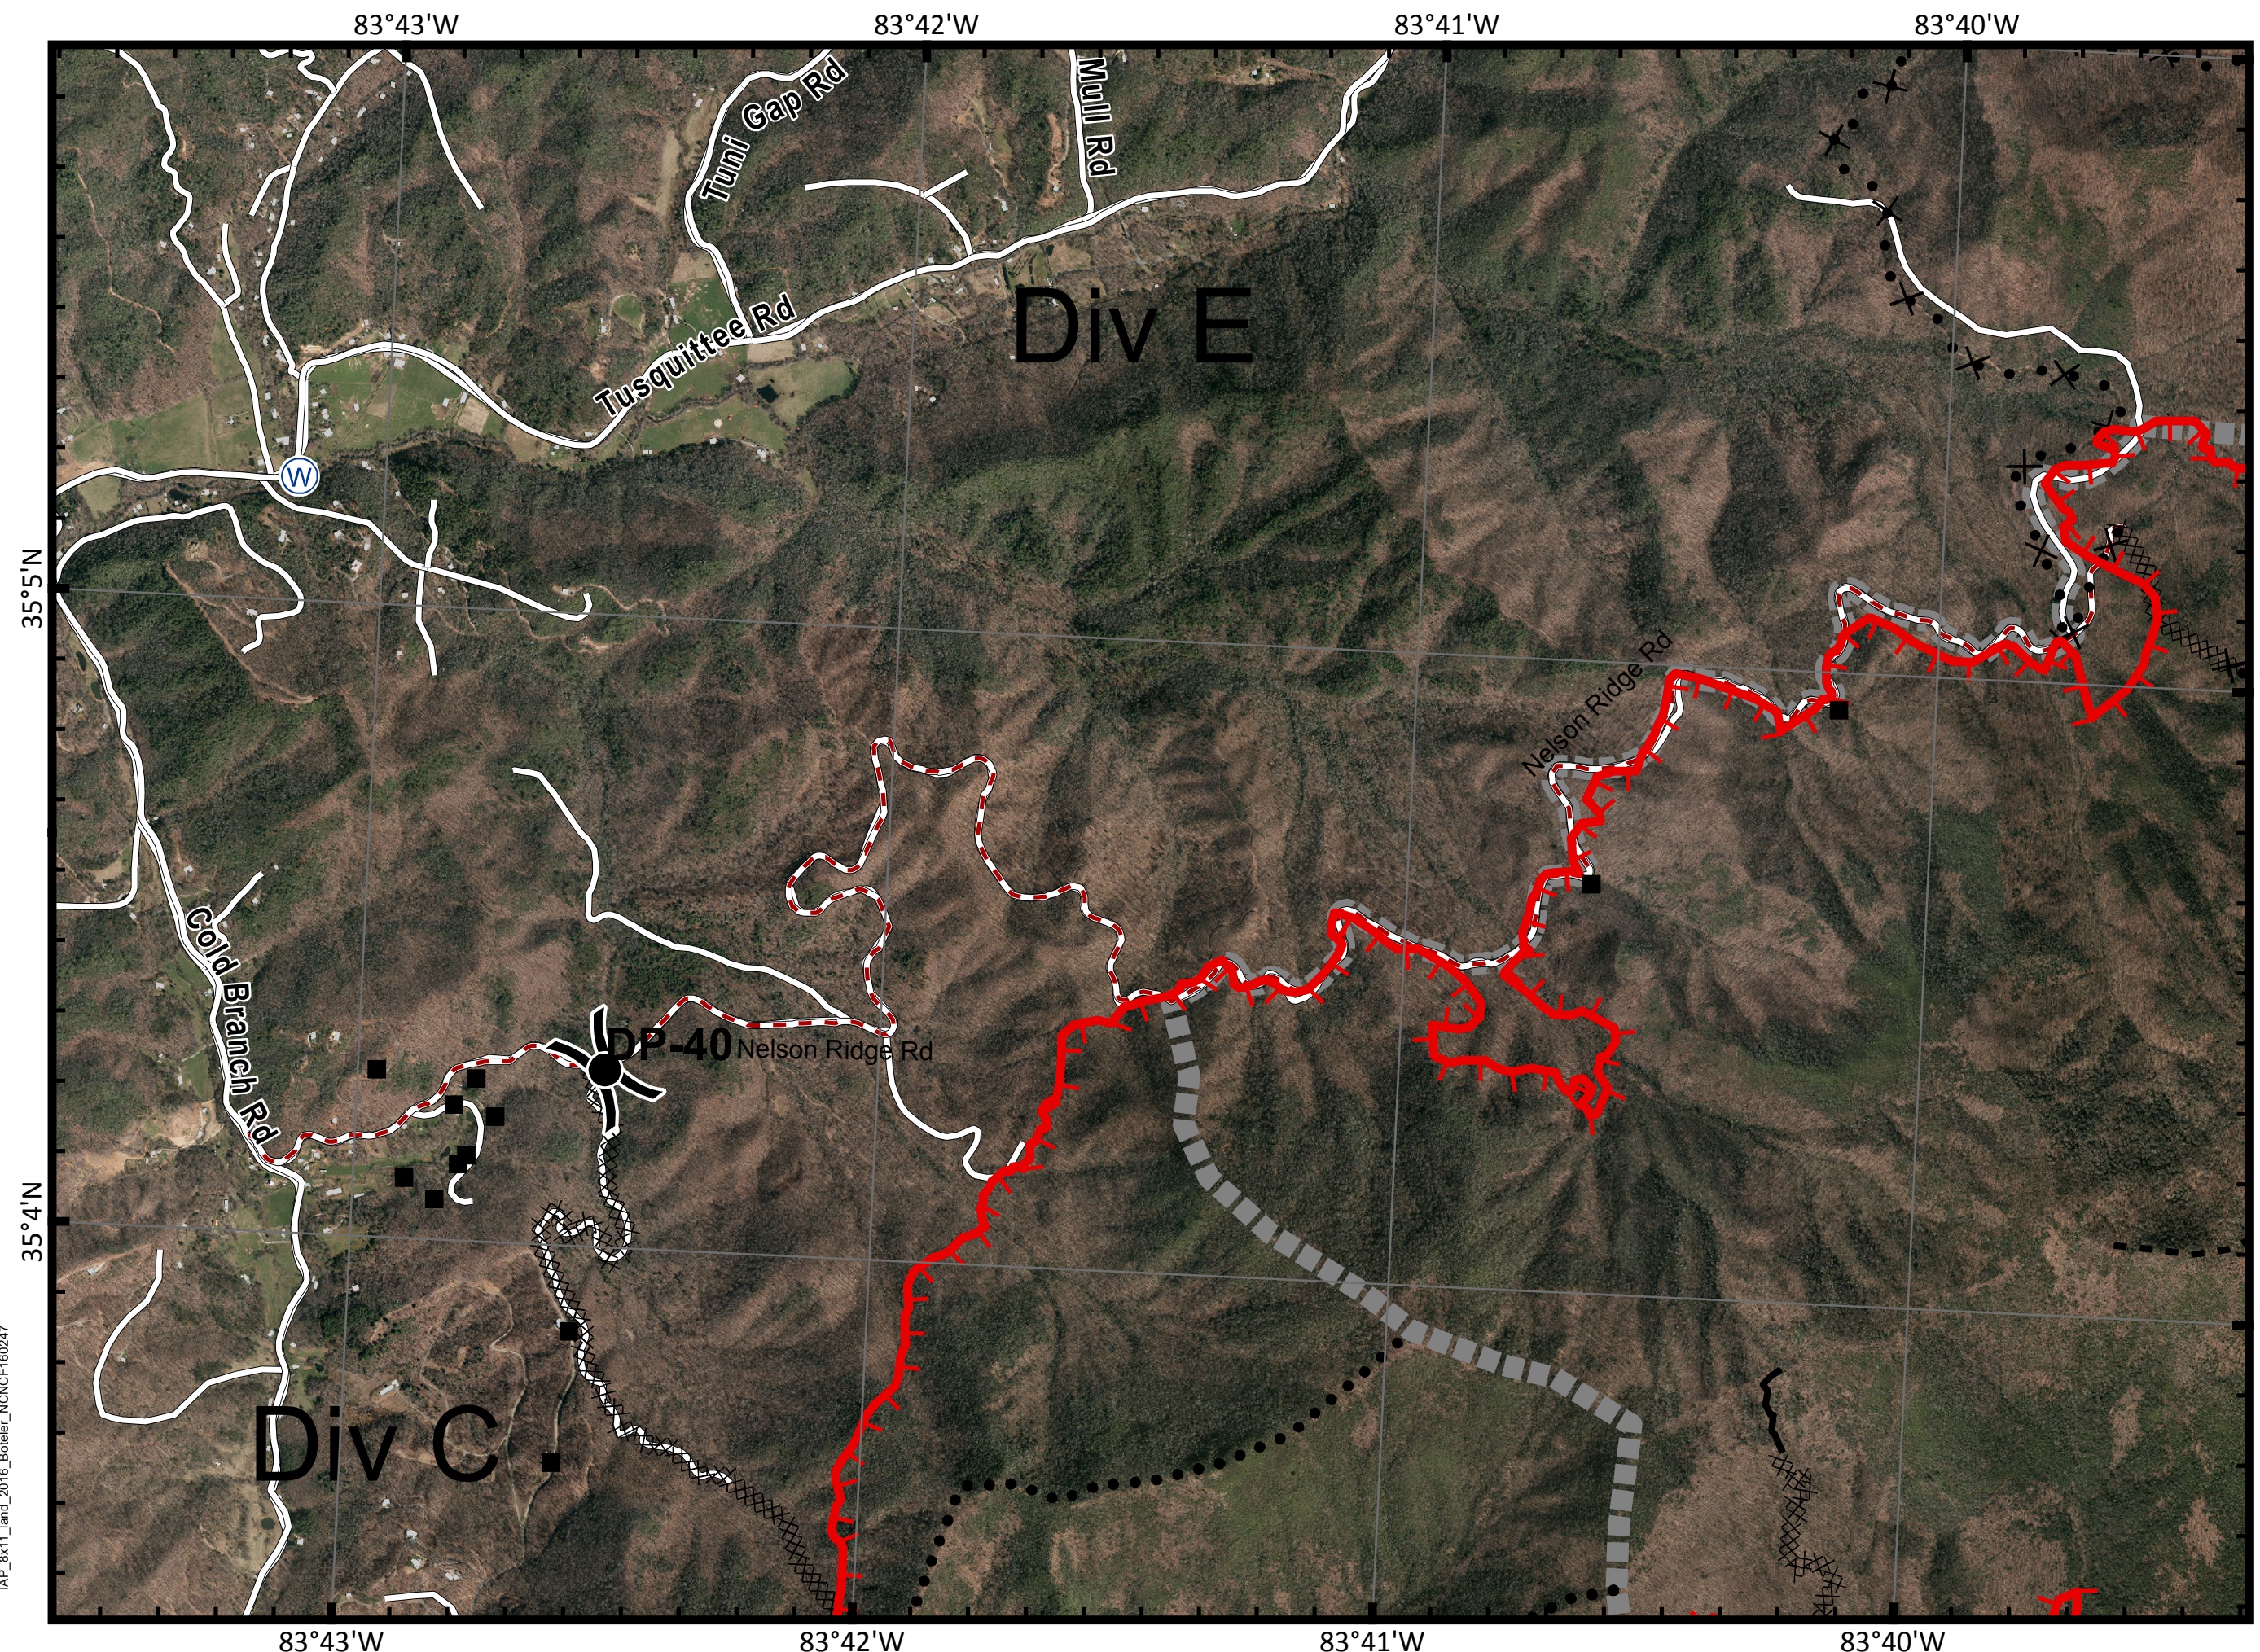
83°43'W
83°42'W
83°41'W
83°40'W
Tuni Gap Rd
Mull Rd
Tusquittee Rd
Div E
W
35°5'N
Nelson Ridge Rd
Nelson Ridge Rd
Cold Branch Rd
DP-40
35°4'N
Div C
83°43'W
83°42'W
83°41'W
83°40'W
IAP_tkT1_land_2016_Boteler_NCNCF160247